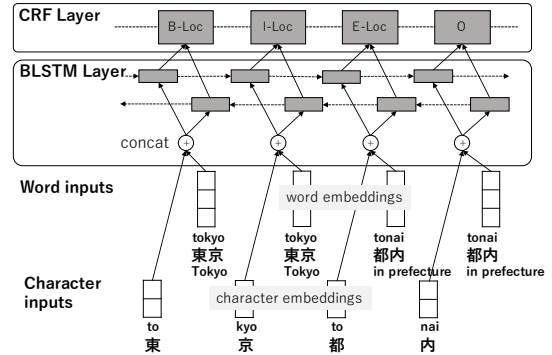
CRF Layer

B-Loc

I-Loc

E-Loc

O

BLSTM Layer

concat

Word inputs

word embeddings

tokyo
東京
Tokyo

tokyo
東京
Tokyo

tonai
都内
in prefecture

tonai
都内
in prefecture

Character inputs

character embeddings

to
東

kyo
京

to
都

nai
内